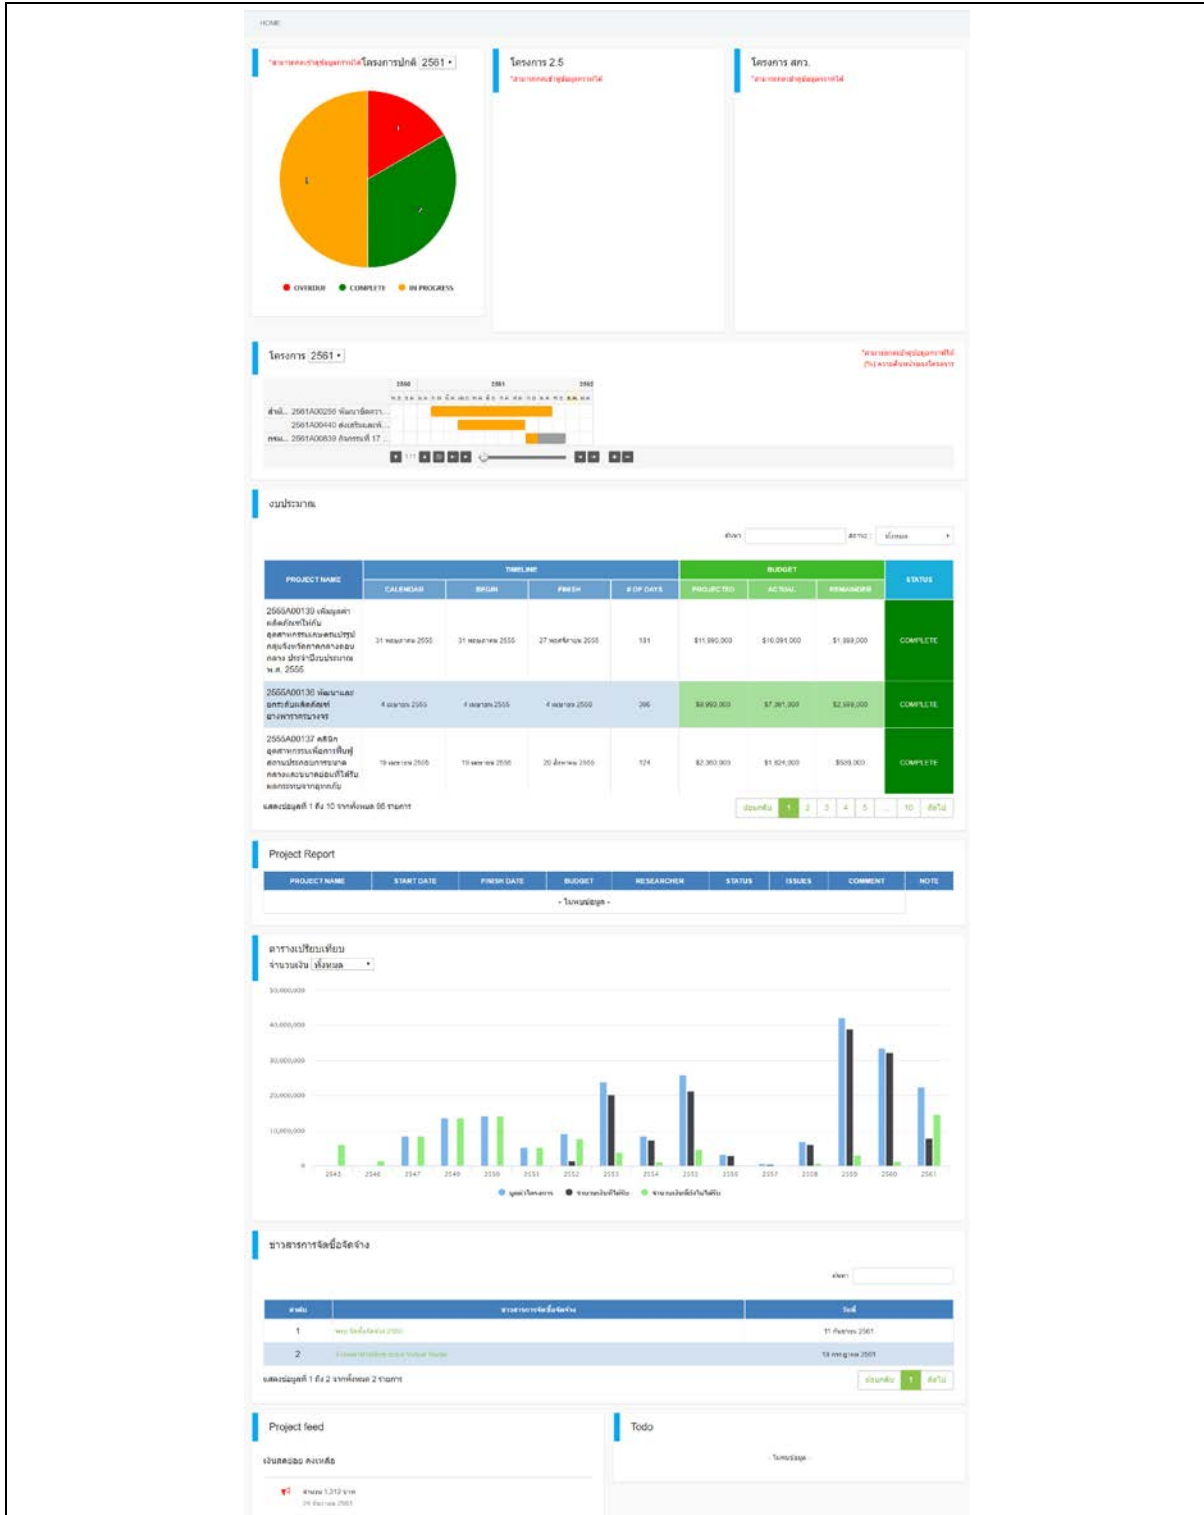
HOME

*สามารถคลิกดูข้อมูลกราฟได้ โครงการปกติ 2561

OVERDUE COMPLETE IN PROGRESS

โครงการ 2.5
*สามารถคลิกดูข้อมูลกราฟได้

โครงการ สกว.
*สามารถคลิกดูข้อมูลกราฟได้

โครงการ 2561
*สามารถคลิกดูข้อมูลกราฟได้
(%) ความคืบหน้าของโครงการ

2560 2561 2562

สำนั... 2561A00256 พัฒนาศักยภา...
2561A00440 ส่งเสริมและพั...
กรม... 2561A00839 ลินทรนที่ 17 ...

งบประมาณ

ค้นหา: สถานะ: ทั้งหมด

| PROJECT NAME | TIMELINE | | | | BUDGET | | | STATUS |
|---|---|---|---|---|---|---|---|---|
| | CALENDAR | BEGIN | FINISH | # OF DAYS | PROJECTED | ACTUAL | REMAINDER | |
| 2555A00139 เพิ่มมูลค่าผลิตภัณฑ์ไก่ในอุตสาหกรรมแปรรูป กลุ่มจังหวัดภาคกลางตอนกลาง ประจำปีงบประมาณ พ.ศ. 2555 | 31 พฤษภาคม 2555 | 31 พฤษภาคม 2555 | 27 พฤศจิกายน 2555 | 181 | $11,990,000 | $10,091,000 | $1,899,000 | COMPLETE |
| 2555A00136 พัฒนาและยกระดับผลิตภัณฑ์ยางพาราครบวงจร | 4 เมษายน 2555 | 4 เมษายน 2555 | 4 เมษายน 2556 | 366 | $9,950,000 | $7,381,000 | $2,569,000 | COMPLETE |
| 2555A00137 คลินิกอุตสาหกรรมเพื่อการฟื้นฟูสถานประกอบการภาคกลางและนามตอนที่ได้รับผลกระทบจากอุทกภัย | 19 เมษายน 2555 | 19 เมษายน 2555 | 20 สิงหาคม 2555 | 124 | $2,350,000 | $1,824,000 | $526,000 | COMPLETE |

แสดงข้อมูลที่ 1 ถึง 10 จากทั้งหมด 96 รายการ
ย้อนกลับ 1 2 3 4 5 ... 10 ถัดไป

Project Report

| PROJECT NAME | START DATE | FINISH DATE | BUDGET | RESEARCHER | STATUS | ISSUES | COMMENT | NOTE |
|---|---|---|---|---|---|---|---|---|
| - ไม่พบข้อมูล - | | | | | | | | |

ตารางเปรียบเทียบ
จำนวนเงิน ทั้งหมด

50,000,000
40,000,000
30,000,000
20,000,000
10,000,000
0
2545 2546 2547 2548 2549 2550 2551 2552 2553 2554 2555 2556 2557 2558 2559 2560 2561

งบแผ่นโครงการ จำนวนเงินที่ได้รับ จำนวนเงินที่ยังไม่ได้รับ

ข่าวสารการจัดซื้อจัดจ้าง

ค้นหา:

| ลำดับ | ข่าวสารการจัดซื้อจัดจ้าง | วันที่ |
|---|---|---|
| 1 | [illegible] | 11 กันยายน 2561 |
| 2 | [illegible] | 18 กรกฎาคม 2561 |

แสดงข้อมูลที่ 1 ถึง 2 จากทั้งหมด 2 รายการ
ย้อนกลับ 1 ถัดไป

Project feed

เงินคงเหลือ คงเหลือ

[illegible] 1,312 บาท
29 กันยายน 2561

Todo

ไม่พบข้อมูล